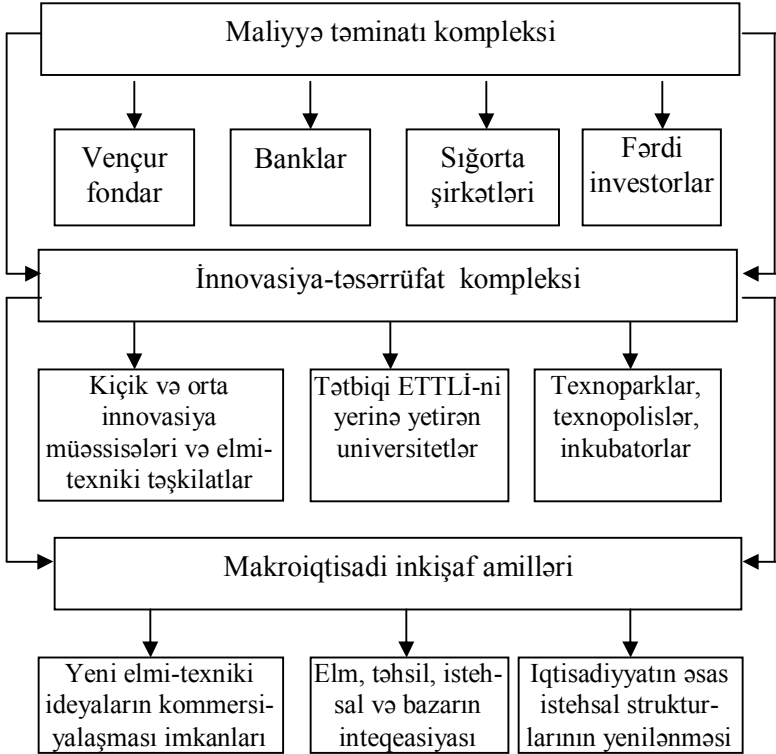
Maliyyə təminatı kompleksi

Vençur fondar

Banklar

Sığorta şirkətləri

Fərdi investorlar

İnnovasiya-təsərrüfat kompleksi

Kiçik və orta innovasiya müəssisələri və elmi-texniki təşkilatlar

Tətbiqi ETTLİ-ni yerinə yetirən universitetlər

Texnoparklar, texnopolislər, inkubatorlar

Makroiqtisadi inkişaf amilləri

Yeni elmi-texniki ideyaların kommersiyalaşması imkanları

Elm, təhsil, istehsal və bazarın inteqeasiyası

Iqtisadiyyatın əsas istehsal strukturlarının yenilənməsi